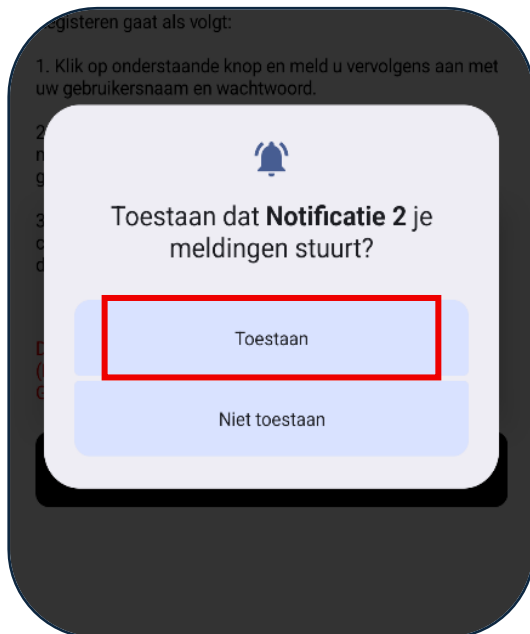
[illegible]egisteren gaat als volgt:

1. Klik op onderstaande knop en meld u vervolgens aan met uw gebruikersnaam en wachtwoord.

2 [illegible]
n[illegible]
g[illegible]

3 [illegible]
c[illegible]
d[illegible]

D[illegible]
([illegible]
G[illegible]

Toestaan dat **Notificatie 2** je meldingen stuurt?

Toestaan

Niet toestaan